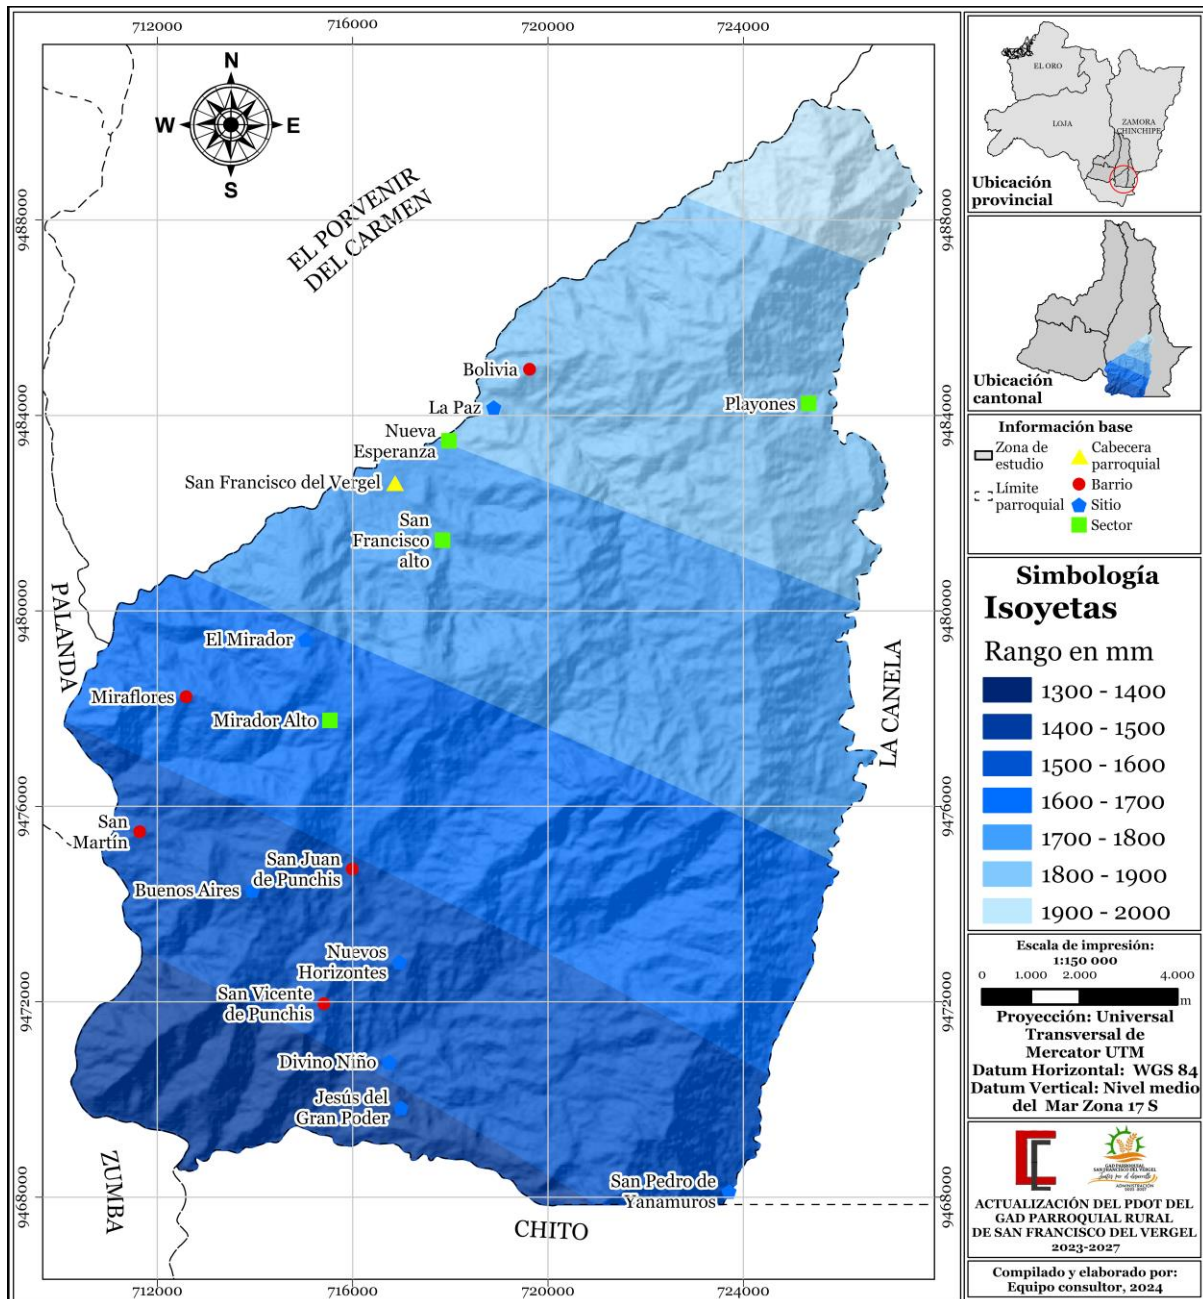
712000 716000 720000 724000

N
W E
S

EL PORVENIR DEL CARMEN

9488000
9484000
9480000
9476000
9472000
9468000

Bolivia
La Paz
Playones
Nueva Esperanza
San Francisco del Vergel
San Francisco alto
PALANDA
El Mirador
Miraflores
Mirador Alto
LA CANELA
San Martín
San Juan de Punchis
Buenos Aires
Nuevos Horizontes
San Vicente de Punchis
Divino Niño
Jesús del Gran Poder
San Pedro de Yanamuros
ZUMBA
CHITO

712000 716000 720000 724000

EL ORO
LOJA
ZAMORA CHINCHIPE
Ubicación provincial

Ubicación cantonal

Información base
Zona de estudio
Límite parroquial
Cabecera parroquial
Barrio
Sitio
Sector

Simbología
Isoyetas
Rango en mm
1300 - 1400
1400 - 1500
1500 - 1600
1600 - 1700
1700 - 1800
1800 - 1900
1900 - 2000

Escala de impresión:
1:150 000
0 1.000 2.000 4.000
m
Proyección: Universal Transversal de Mercator UTM
Datum Horizontal: WGS 84
Datum Vertical: Nivel medio del Mar Zona 17 S

ACTUALIZACIÓN DEL PDOT DEL GAD PARROQUIAL RURAL DE SAN FRANCISCO DEL VERGEL
2023-2027

Compilado y elaborado por:
Equipo consultor, 2024